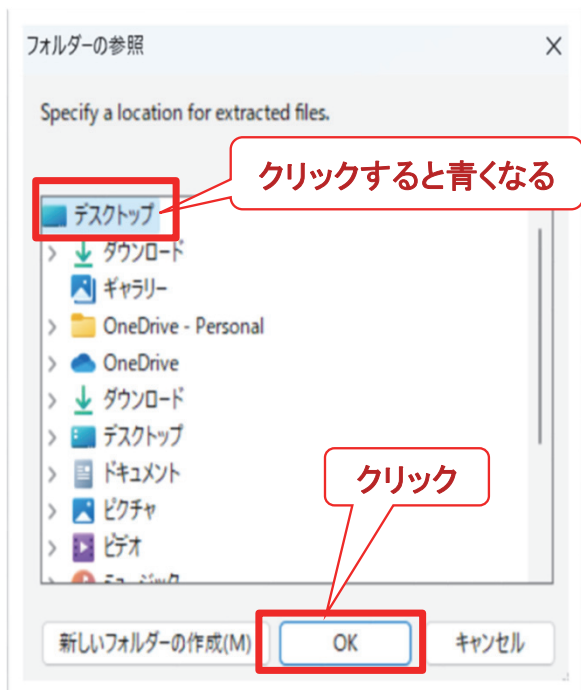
フォルダーの参照

×

Specify a location for extracted files.

クリックすると青くなる

デスクトップ

ダウンロード

ギャラリー

OneDrive - Personal

OneDrive

ダウンロード

デスクトップ

ドキュメント

ピクチャ

ビデオ

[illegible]

クリック

新しいフォルダーの作成(M)

OK

キャンセル